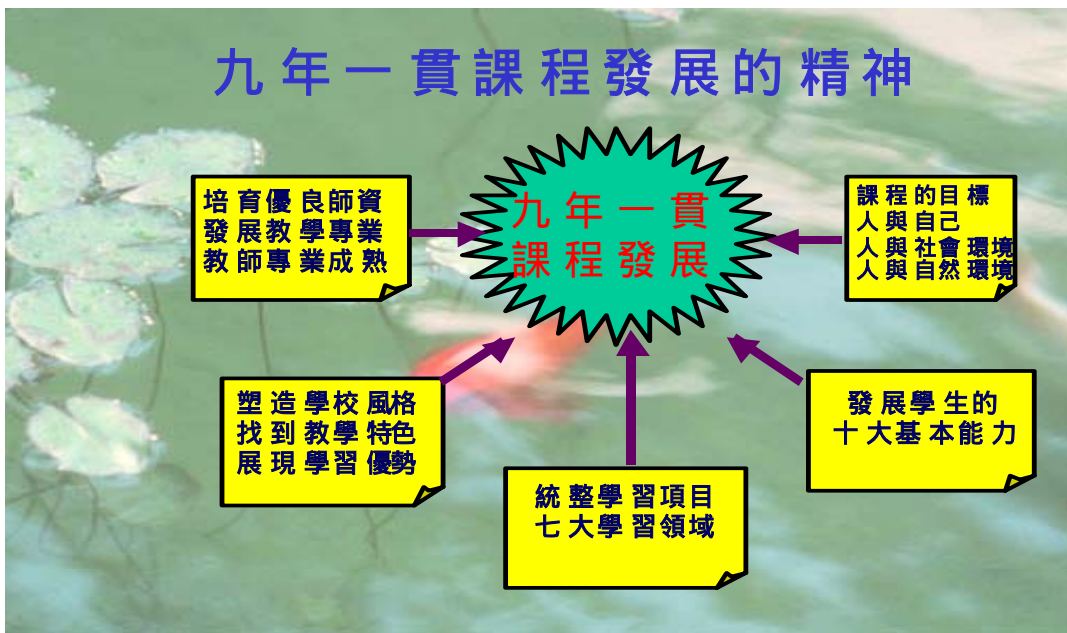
九年一貫課程發展的精神

九年一貫
課程發展

培育優良師資
發展教學專業
教師專業成熟

課程的目標
人與自己
人與社會環境
人與自然環境

塑造學校風格
找到教學特色
展現學習優勢

發展學生的
十大基本能力

統整學習項目
七大學習領域